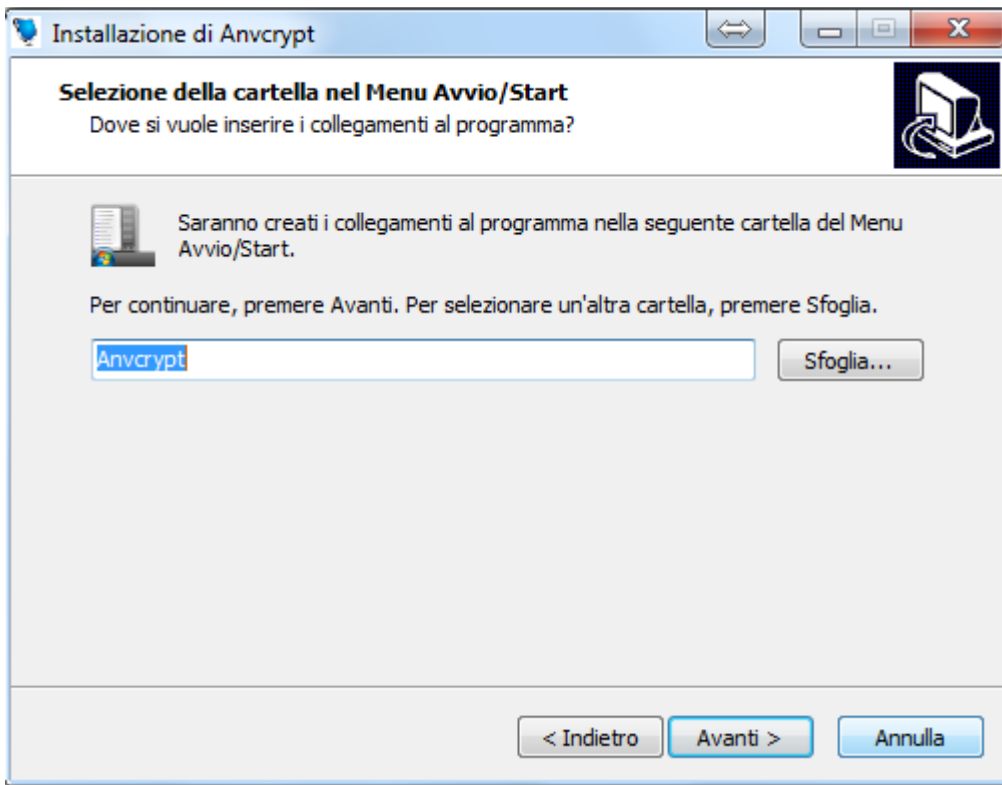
Installazione di Anvcrypt

Selezione della cartella nel Menu Avvio/Start
Dove si vuole inserire i collegamenti al programma?

Saranno creati i collegamenti al programma nella seguente cartella del Menu Avvio/Start.

Per continuare, premere Avanti. Per selezionare un'altra cartella, premere Sfoglia.

Anvcrypt

Sfoglia...

< Indietro

Avanti >

Annulla